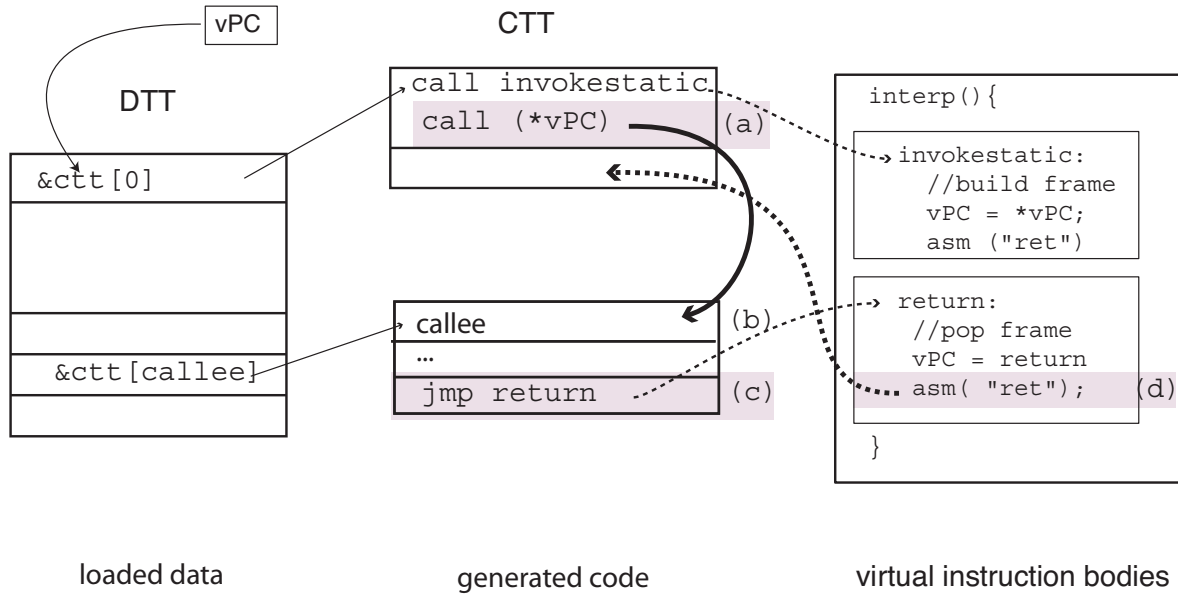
vPC

CTT

DTT

&ctt[0]

&ctt[callee]

call invokestatic

call (*vPC)

(a)

callee

(b)

...

jmp return

(c)

interp(){

invokestatic:
//build frame
vPC = *vPC;
asm ("ret")

return:
//pop frame
vPC = return
asm( "ret");

(d)

}

loaded data

generated code

virtual instruction bodies